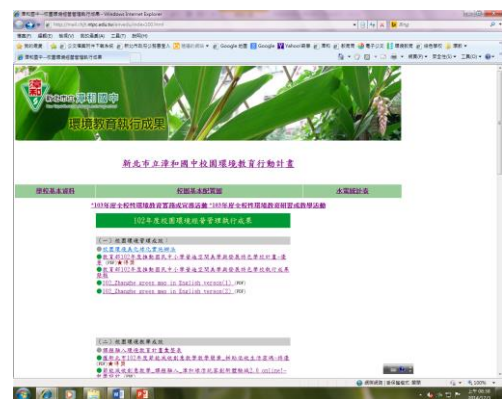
新北市立澤和國中校園環境教育行動計畫

環境教育執行成果

學校基本資料
校園基本配置圖
水電統計表

"103年度全校性環境教育實施成果活動" "103年度全校性環境教育研習成果活動"

102年度校園環境教育管理執行成果

(一) 校園環境管理成效

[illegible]

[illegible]

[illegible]

102_Zhonghe green map in English version(1)

102_Zhonghe green map in English version(2)

(二) 校園環境教育成效

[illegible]

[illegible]

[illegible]